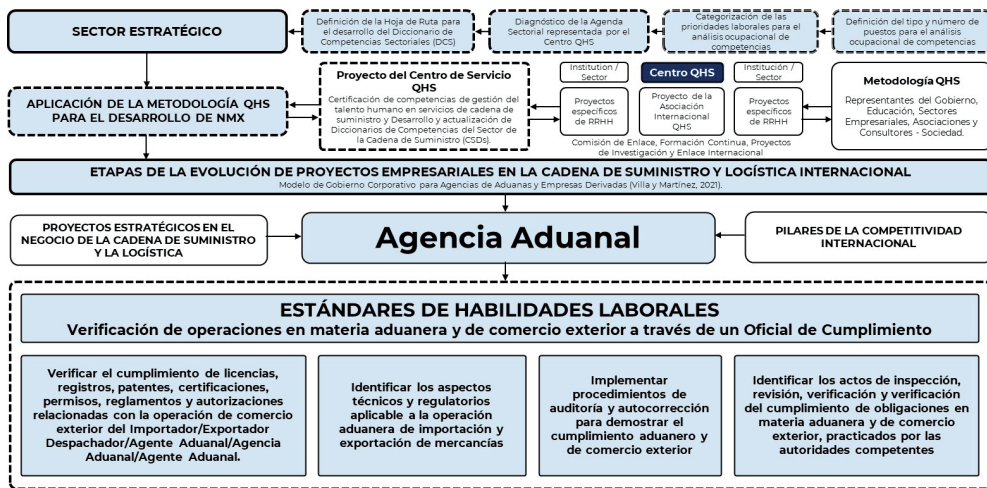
SECTOR ESTRATÉGICO

Definición de la Hoja de Ruta para el desarrollo del Diccionario de Competencias Sectoriales (DCS)

Diagnóstico de la Agenda Sectorial representada por el Centro QHS

Categorización de las prioridades laborales para el análisis ocupacional de competencias

Definición del tipo y número de puestos para el análisis ocupacional de competencias

APLICACIÓN DE LA METODOLOGÍA QHS PARA EL DESARROLLO DE NMX

Proyecto del Centro de Servicio QHS
Certificación de competencias de gestión del talento humano en servicios de cadena de suministro y Desarrollo y actualización de Diccionarios de Competencias del Sector de la Cadena de Suministro (CSDs).

Institution / Sector

Proyectos específicos de RRHH

Centro QHS

Proyecto de la Asociación Internacional QHS

Institución / Sector

Proyectos específicos de RRHH

Metodología QHS
Representantes del Gobierno, Educación, Sectores Empresariales, Asociaciones y Consultores - Sociedad.

Comisión de Enlace, Formación Continua, Proyectos de Investigación y Enlace Internacional

ETAPAS DE LA EVOLUCIÓN DE PROYECTOS EMPRESARIALES EN LA CADENA DE SUMINISTRO Y LOGÍSTICA INTERNACIONAL
Modelo de Gobierno Corporativo para Agencias de Aduanas y Empresas Derivadas (Villa y Martínez, 2021).

PROYECTOS ESTRATÉGICOS EN EL NEGOCIO DE LA CADENA DE SUMINISTRO Y LA LOGÍSTICA

Agencia Aduanal

PILARES DE LA COMPETITIVIDAD INTERNACIONAL

ESTÁNDARES DE HABILIDADES LABORALES
Verificación de operaciones en materia aduanera y de comercio exterior a través de un Oficial de Cumplimiento

Verificar el cumplimiento de licencias, registros, patentes, certificaciones, permisos, reglamentos y autorizaciones relacionadas con la operación de comercio exterior del Importador/Exportador Despachador/Agente Aduanal/Agencia Aduanal/Agente Aduanal.

Identificar los aspectos técnicos y regulatorios aplicable a la operación aduanera de importación y exportación de mercancías

Implementar procedimientos de auditoría y autocorrección para demostrar el cumplimiento aduanero y de comercio exterior

Identificar los actos de inspección, revisión, verificación y verificación del cumplimiento de obligaciones en materia aduanera y de comercio exterior, practicados por las autoridades competentes